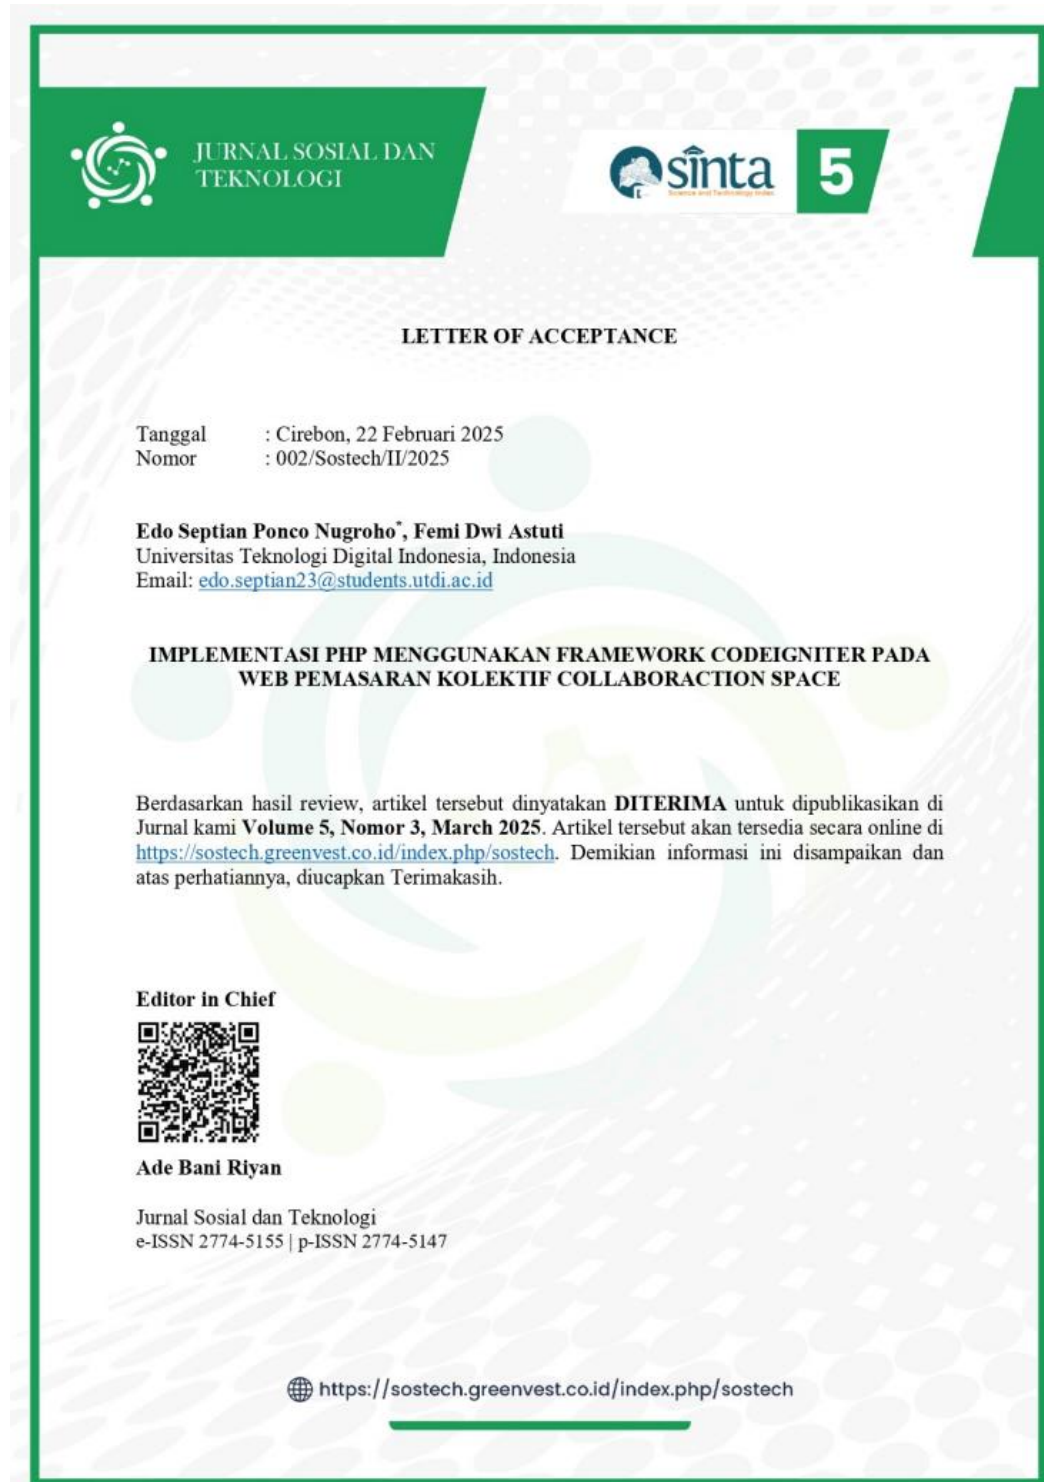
JURNAL SOSIAL DAN TEKNOLOGI

sinta 5

LETTER OF ACCEPTANCE

Tanggal : Cirebon, 22 Februari 2025
Nomor : 002/Sostech/II/2025

Edo Septian Ponco Nugroho*, Femi Dwi Astuti
Universitas Teknologi Digital Indonesia, Indonesia
Email: edo.septian23@students.utdi.ac.id

IMPLEMENTASI PHP MENGGUNAKAN FRAMEWORK CODEIGNITER PADA WEB PEMASARAN KOLEKTIF COLLABORACTION SPACE

Berdasarkan hasil review, artikel tersebut dinyatakan DITERIMA untuk dipublikasikan di Jurnal kami Volume 5, Nomor 3, March 2025. Artikel tersebut akan tersedia secara online di https://sostech.greenvest.co.id/index.php/sostech. Demikian informasi ini disampaikan dan atas perhatiannya, diucapkan Terimakasih.

Editor in Chief

Ade Bani Riyan

Jurnal Sosial dan Teknologi
e-ISSN 2774-5155 | p-ISSN 2774-5147

https://sostech.greenvest.co.id/index.php/sostech